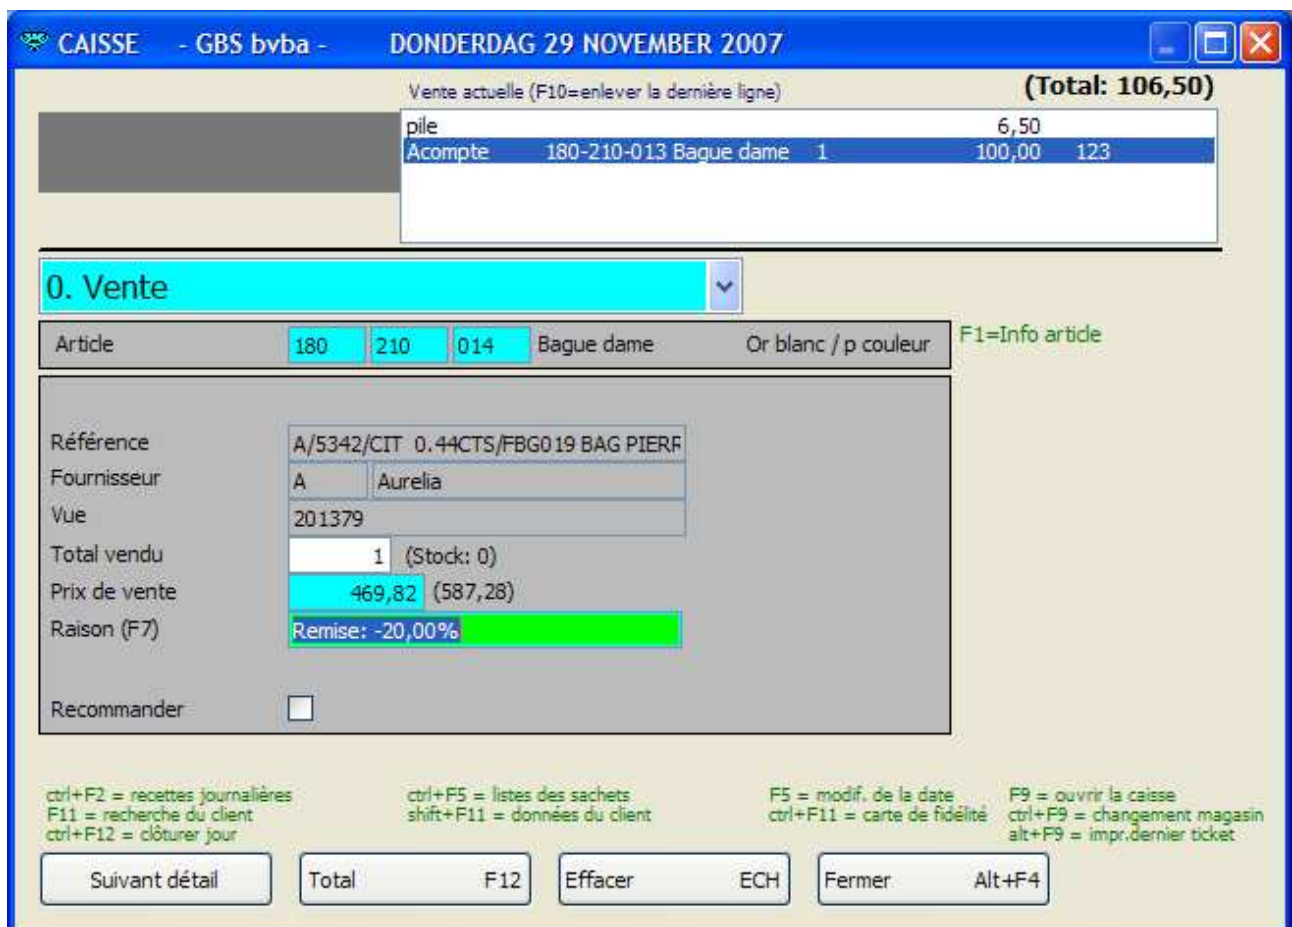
CAISSE - GBS bvba - DONDERDAG 29 NOVEMBER 2007

Vente actuelle (F10=enlever la dernière ligne)

(Total: 106,50)

| | | | | |
|---|---|---|---|---|
| pile | | | 6,50 | |
| Acompte | 180-210-013 Bague dame | 1 | 100,00 | 123 |

0. Vente

Article 180 210 014 Bague dame Or blanc / p couleur

F1=Info article

Référence A/5342/CIT 0.44CTS/FBG019 BAG PIERF

Fournisseur A Aurelia

Vue 201379

Total vendu 1 (Stock: 0)

Prix de vente 469,82 (587,28)

Raison (F7) Remise: -20,00%

Recommander

ctrl+F2 = recettes journalières
F11 = recherche du client
ctrl+F12 = clôturer jour

ctrl+F5 = listes des sachets
shift+F11 = données du client

F5 = modif. de la date
ctrl+F11 = carte de fidélité

F9 = ouvrir la caisse
ctrl+F9 = changement magasin
alt+F9 = impr.dernier ticket

Suivant détail

Total F12

Effacer ECH

Fermer Alt+F4